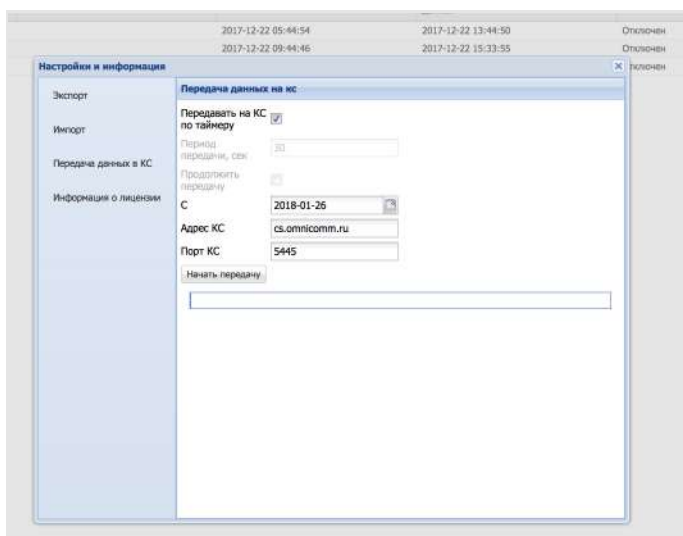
| 2017-12-22 05:44:54 | 2017-12-22 13:44:50 | Отключен |
|---|---|---|
| 2017-12-22 09:44:46 | 2017-12-22 15:33:55 | Отключен |
| | | Отключен |

Настройки и информация

Экспорт

Импорт

Передача данных в КС

Информация о лицензии

Передача данных на кс

Передавать на КС по таймеру

Период передачи, сек 30

Продолжить передачу

С 2018-01-26

Адрес КС cs.omnicomm.ru

Порт КС 5445

Начать передачу